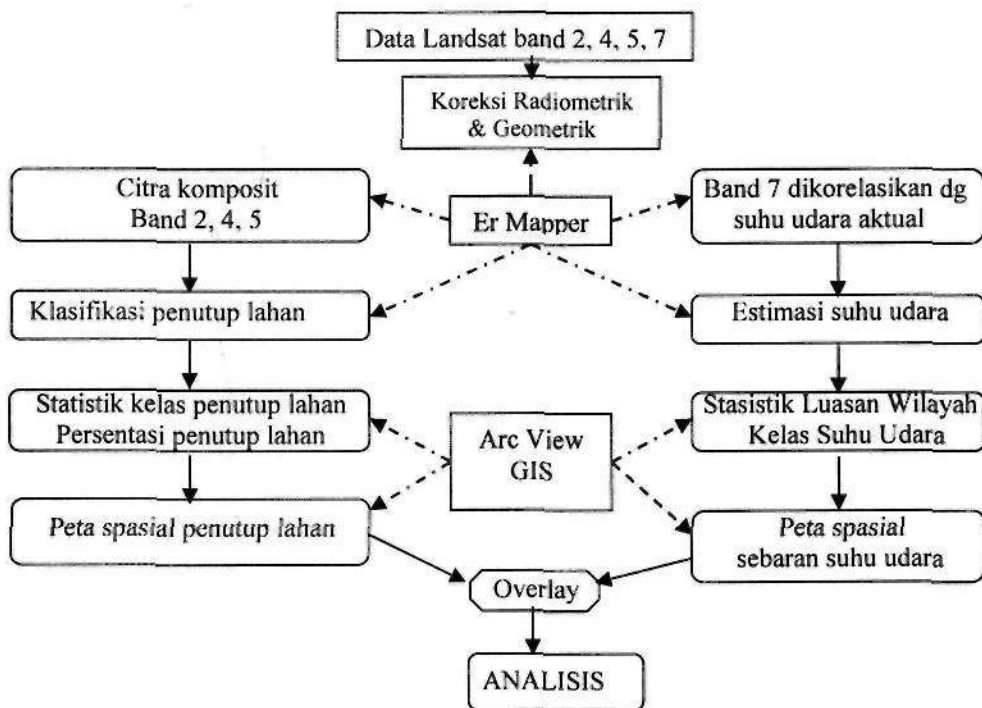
Data Landsat band 2, 4, 5, 7

Koreksi Radiometrik & Geometrik

Citra komposit Band 2, 4, 5

Er Mapper

Band 7 dikorelasikan dg suhu udara aktual

Klasifikasi penutup lahan

Estimasi suhu udara

Statistik kelas penutup lahan Persentasi penutup lahan

Arc View GIS

Stasistik Luasan Wilayah Kelas Suhu Udara

Peta spasial penutup lahan

Peta spasial sebaran suhu udara

Overlay

ANALISIS